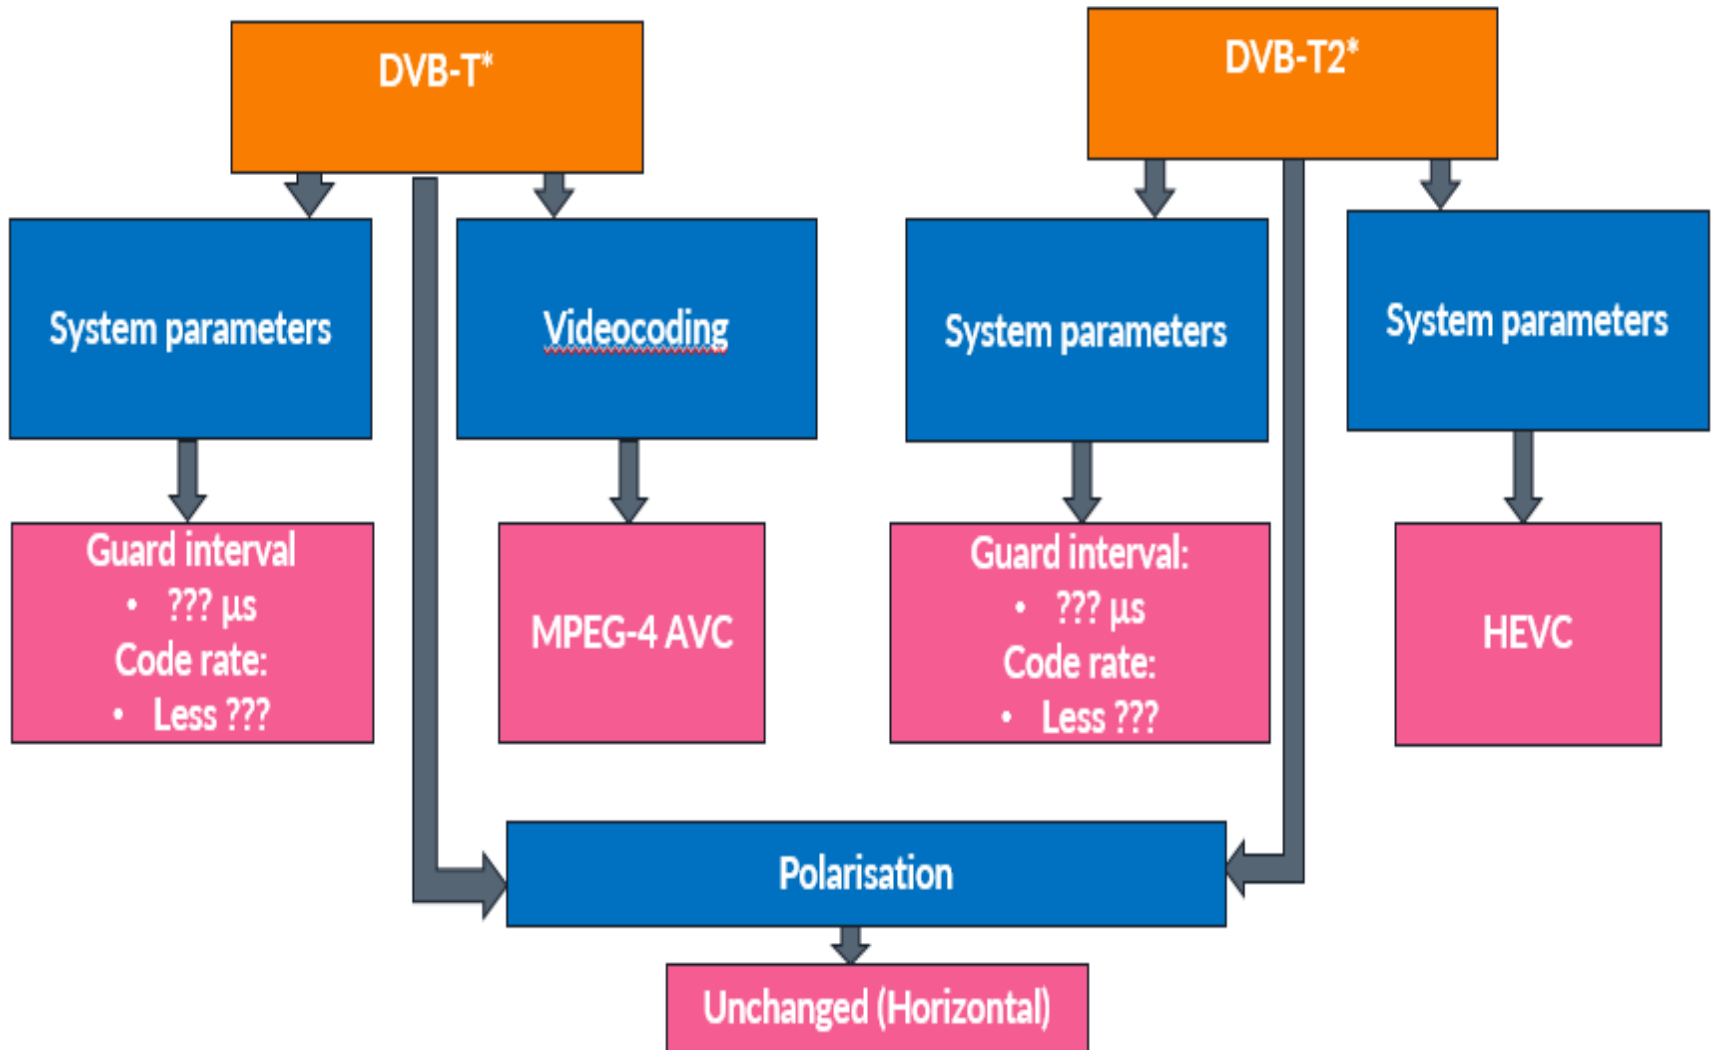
DVB-T*

System parameters

Guard interval
• ??? µs
Code rate:
• Less ???

Videocoding

MPEG-4 AVC

DVB-T2*

System parameters

Guard interval:
• ??? µs
Code rate:
• Less ???

System parameters

HEVC

Polarisation

Unchanged (Horizontal)